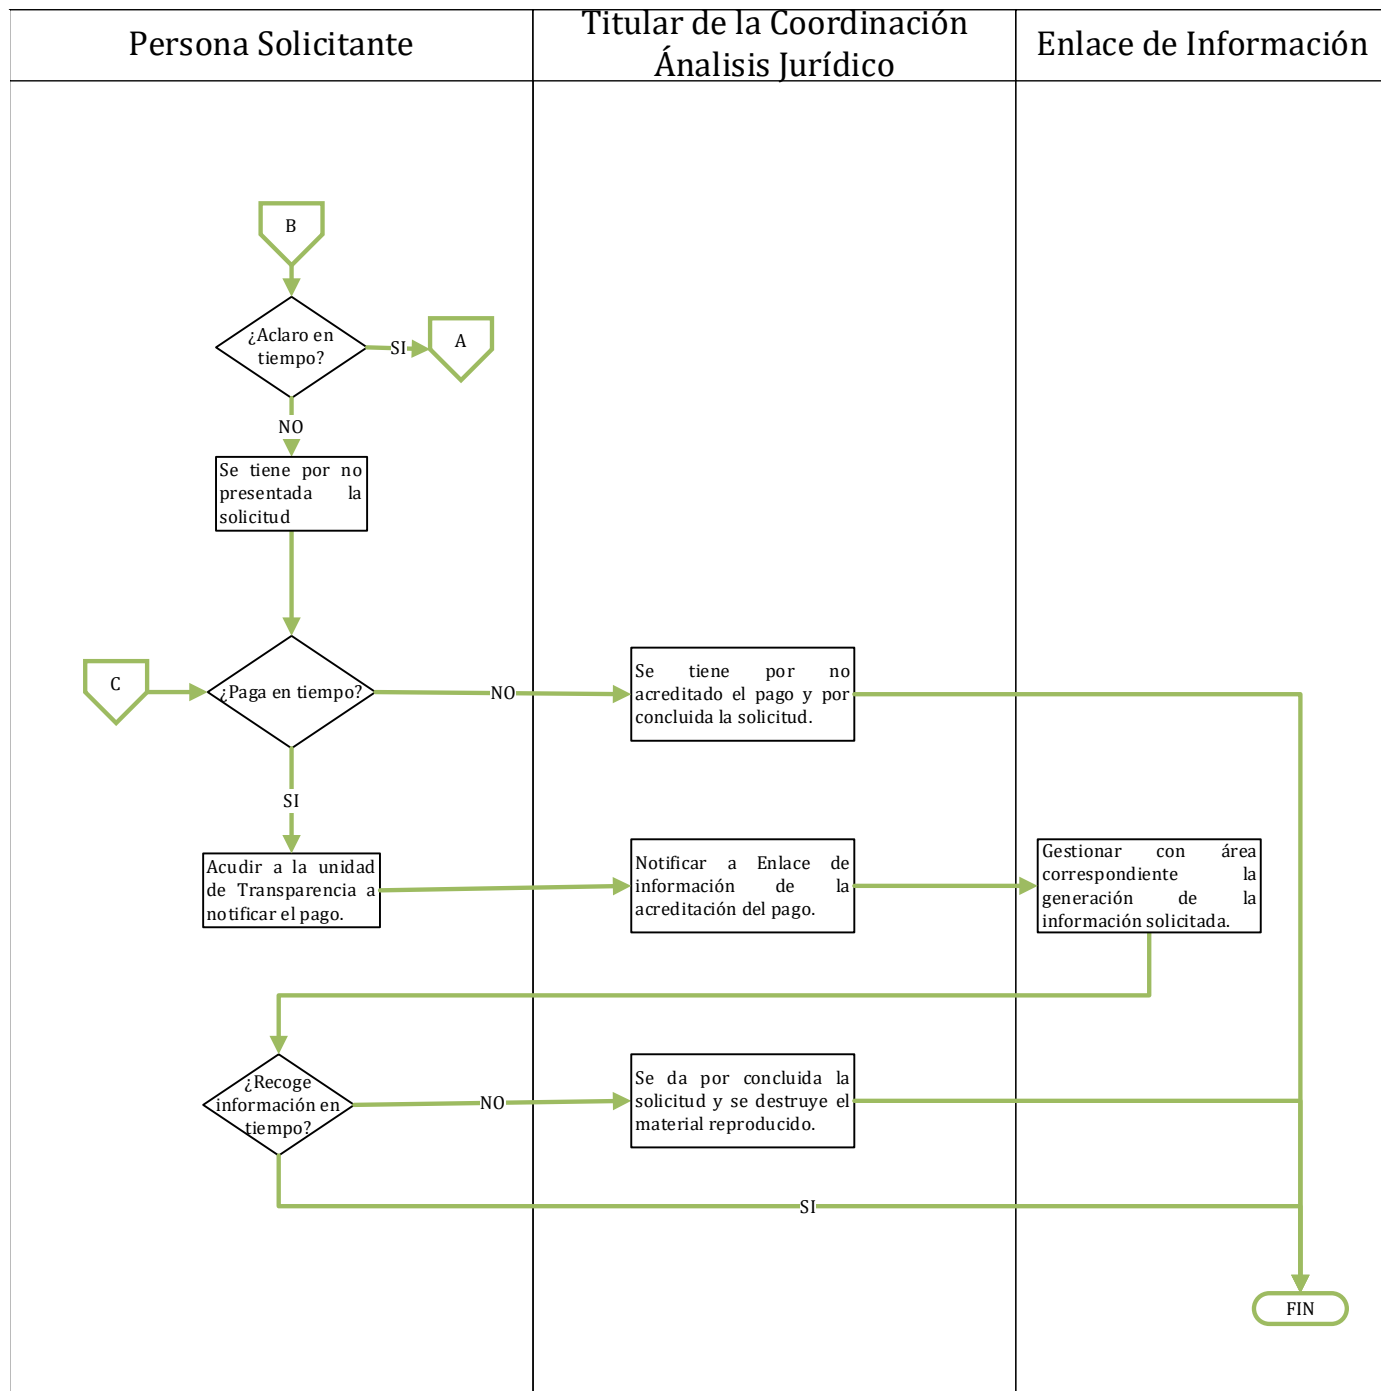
| Persona Solicitante | Titular de la Coordinación Ánalisis Jurídico | Enlace de Información |
|---|---|---|

B

¿Aclaro en tiempo?

SI

A

NO

Se tiene por no presentada la solicitud

C

¿Paga en tiempo?

NO

Se tiene por no acreditado el pago y por concluida la solicitud.

SI

Acudir a la unidad de Transparencia a notificar el pago.

Notificar a Enlace de información de la acreditación del pago.

Gestionar con área correspondiente la generación de la información solicitada.

¿Recoge información en tiempo?

NO

Se da por concluida la solicitud y se destruye el material reproducido.

SI

FIN